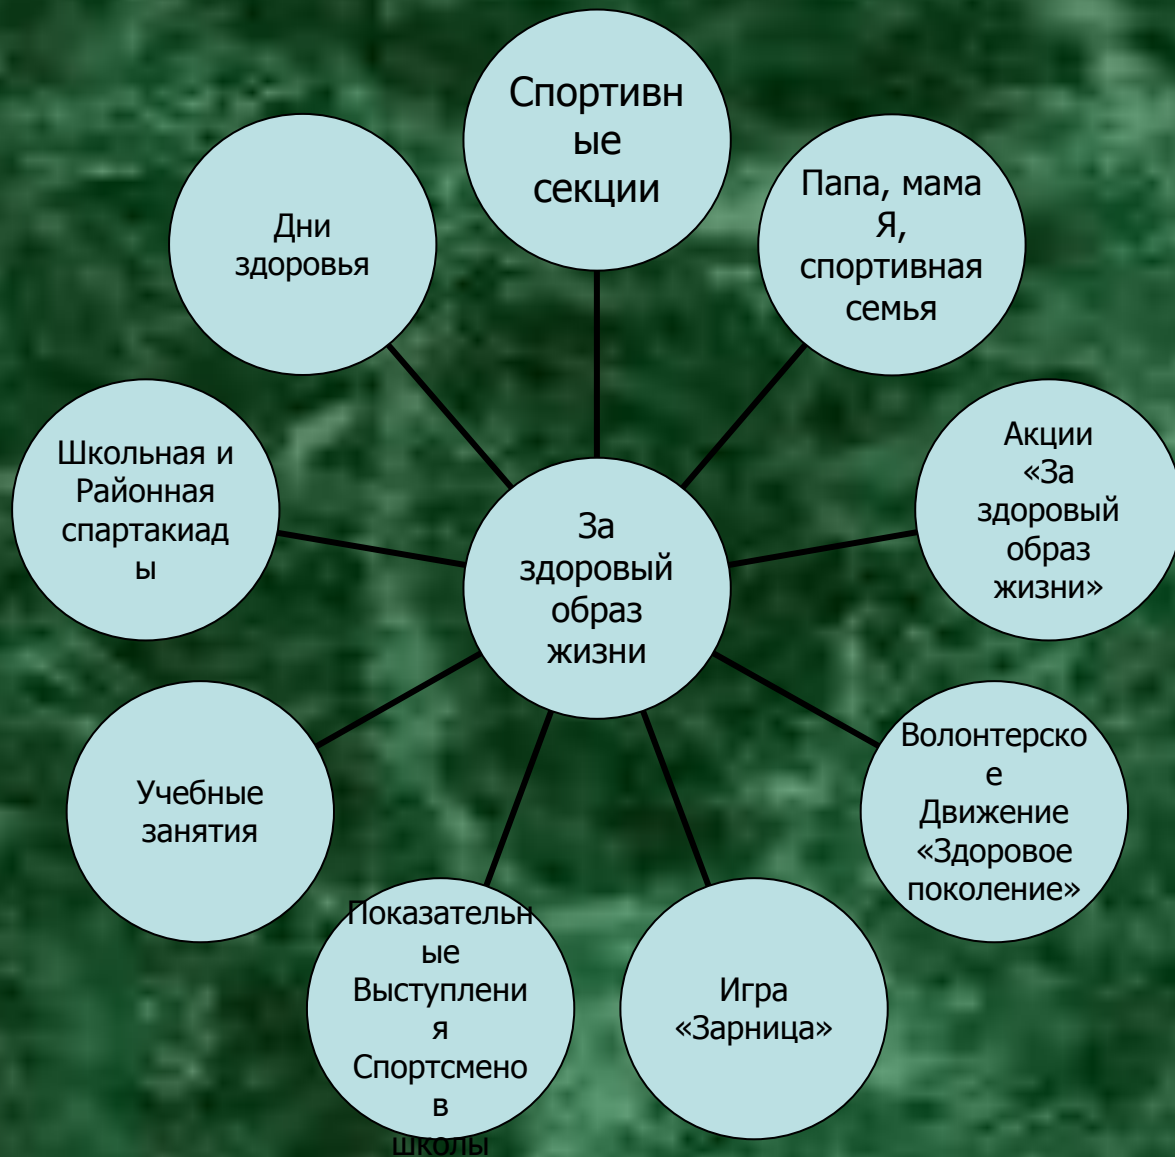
За здоровый образ жизни

Спортивные секции

Папа, мама Я, спортивная семья

Акции «За здоровый образ жизни»

Волонтерское Движение «Здоровое поколение»

Игра «Зарница»

Показательные Выступления Спортсменов школы

Учебные занятия

Школьная и Районная спартакиады

Дни здоровья